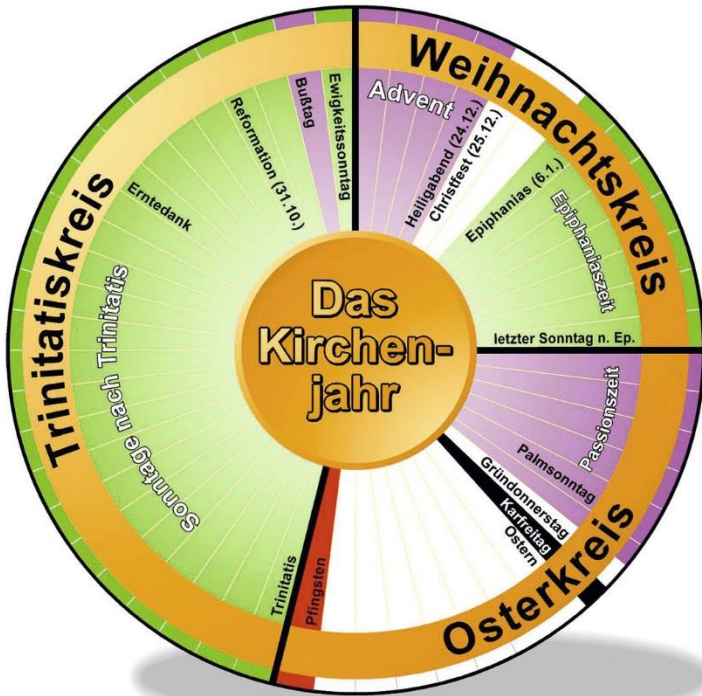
Das Kirchenjahr

Weihnachtskreis
Advent
Heiligabend (24.12.)
Christfest (25.12.)
Epiphanias (6.1.)
Epiphaniaszeit
letzter Sonntag n. Ep.

Osterkreis
Passionszeit
Palmsonntag
Gründonnerstag
Karfreitag
Ostern
Pfingsten

Trinitatiskreis
Trinitatis
Sonntage nach Trinitatis
Erntedank
Reformation (31.10.)
Bußtag
Ewigkeitssonntag